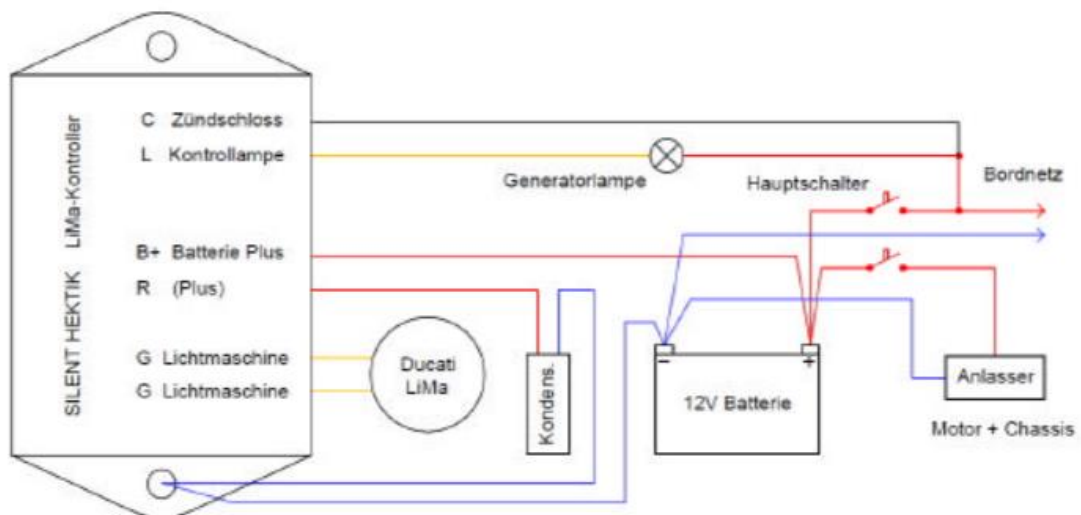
SILENT HEKTIK LiMa-Kontroller

C Zündschloss
L Kontrollampe
B+ Batterie Plus
R (Plus)
G Lichtmaschine
G Lichtmaschine

Generatorlampe
Hauptschalter
Bordnetz

Ducati LiMa
Kondens.
12V Batterie
−
+
Anlasser
Motor + Chassis